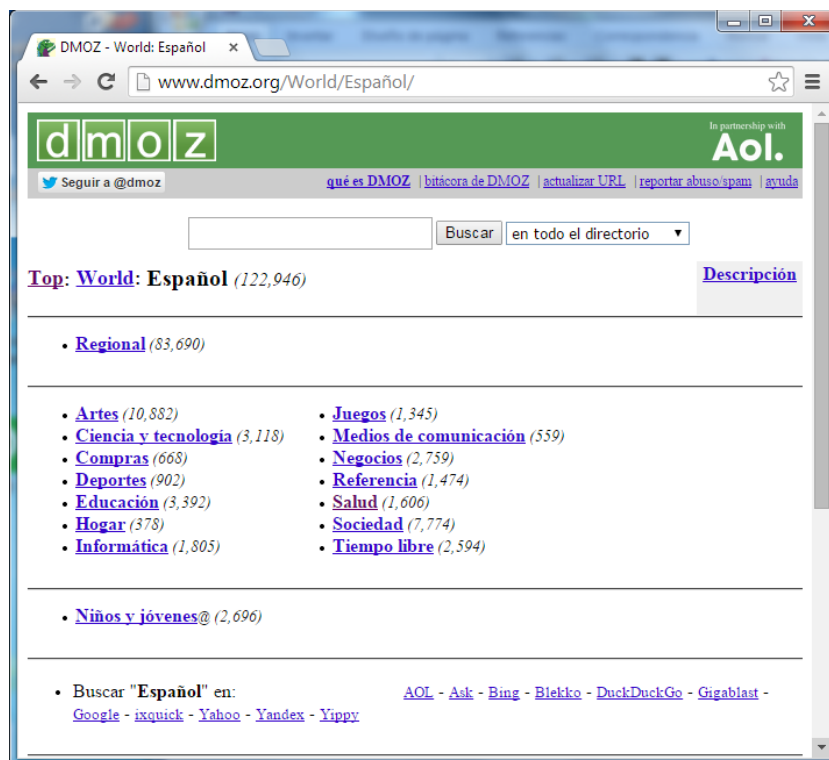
DMOZ - World: Español ×

www.dmoz.org/World/Español/

dmoz

In partnership with Aol.

Seguir a @dmoz

qué es DMOZ | bitácora de DMOZ | actualizar URL | reportar abuso/spam | ayuda

Buscar en todo el directorio

Top: World: Español (122,946)

Descripción

• Regional (83,690)

• Artes (10,882)
• Ciencia y tecnología (3,118)
• Compras (668)
• Deportes (902)
• Educación (3,392)
• Hogar (378)
• Informática (1,805)

• Juegos (1,345)
• Medios de comunicación (559)
• Negocios (2,759)
• Referencia (1,474)
• Salud (1,606)
• Sociedad (7,774)
• Tiempo libre (2,594)

• Niños y jóvenes@ (2,696)

• Buscar "Español" en: AOL - Ask - Bing - Blekko - DuckDuckGo - Gigablast - Google - ixquick - Yahoo - Yandex - Yippy